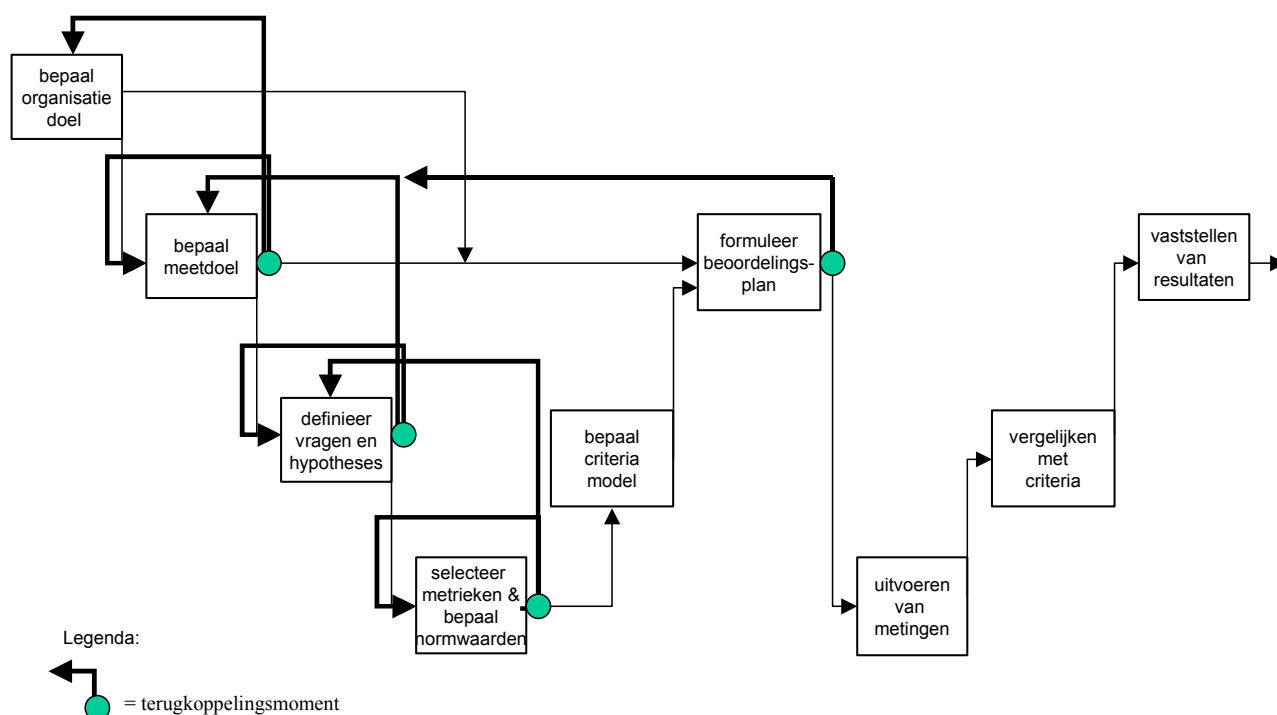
bepaal organisatie doel

bepaal meetdoel

formuleer beoordelingsplan

vaststellen van resultaten

definieer vragen en hypotheses

bepaal criteria model

vergelijken met criteria

selecteer metrieken & bepaal normwaarden

uitvoeren van metingen

Legenda:

= terugkoppelingsmoment